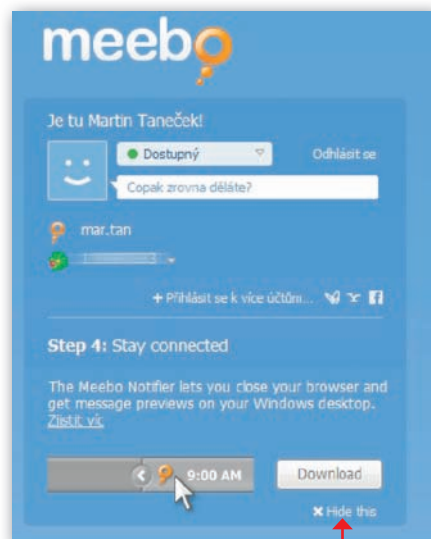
meebo

Je tu Martin Taneček!

Dostupný

Odhlásit se

Copak zrovna děláte?

mar.tan

+ Přihlásit se k více účtům...

Step 4: Stay connected

The Meebo Notifier lets you close your browser and get message previews on your Windows desktop. Zjistit víc

9:00 AM

Download

✖ Hide this